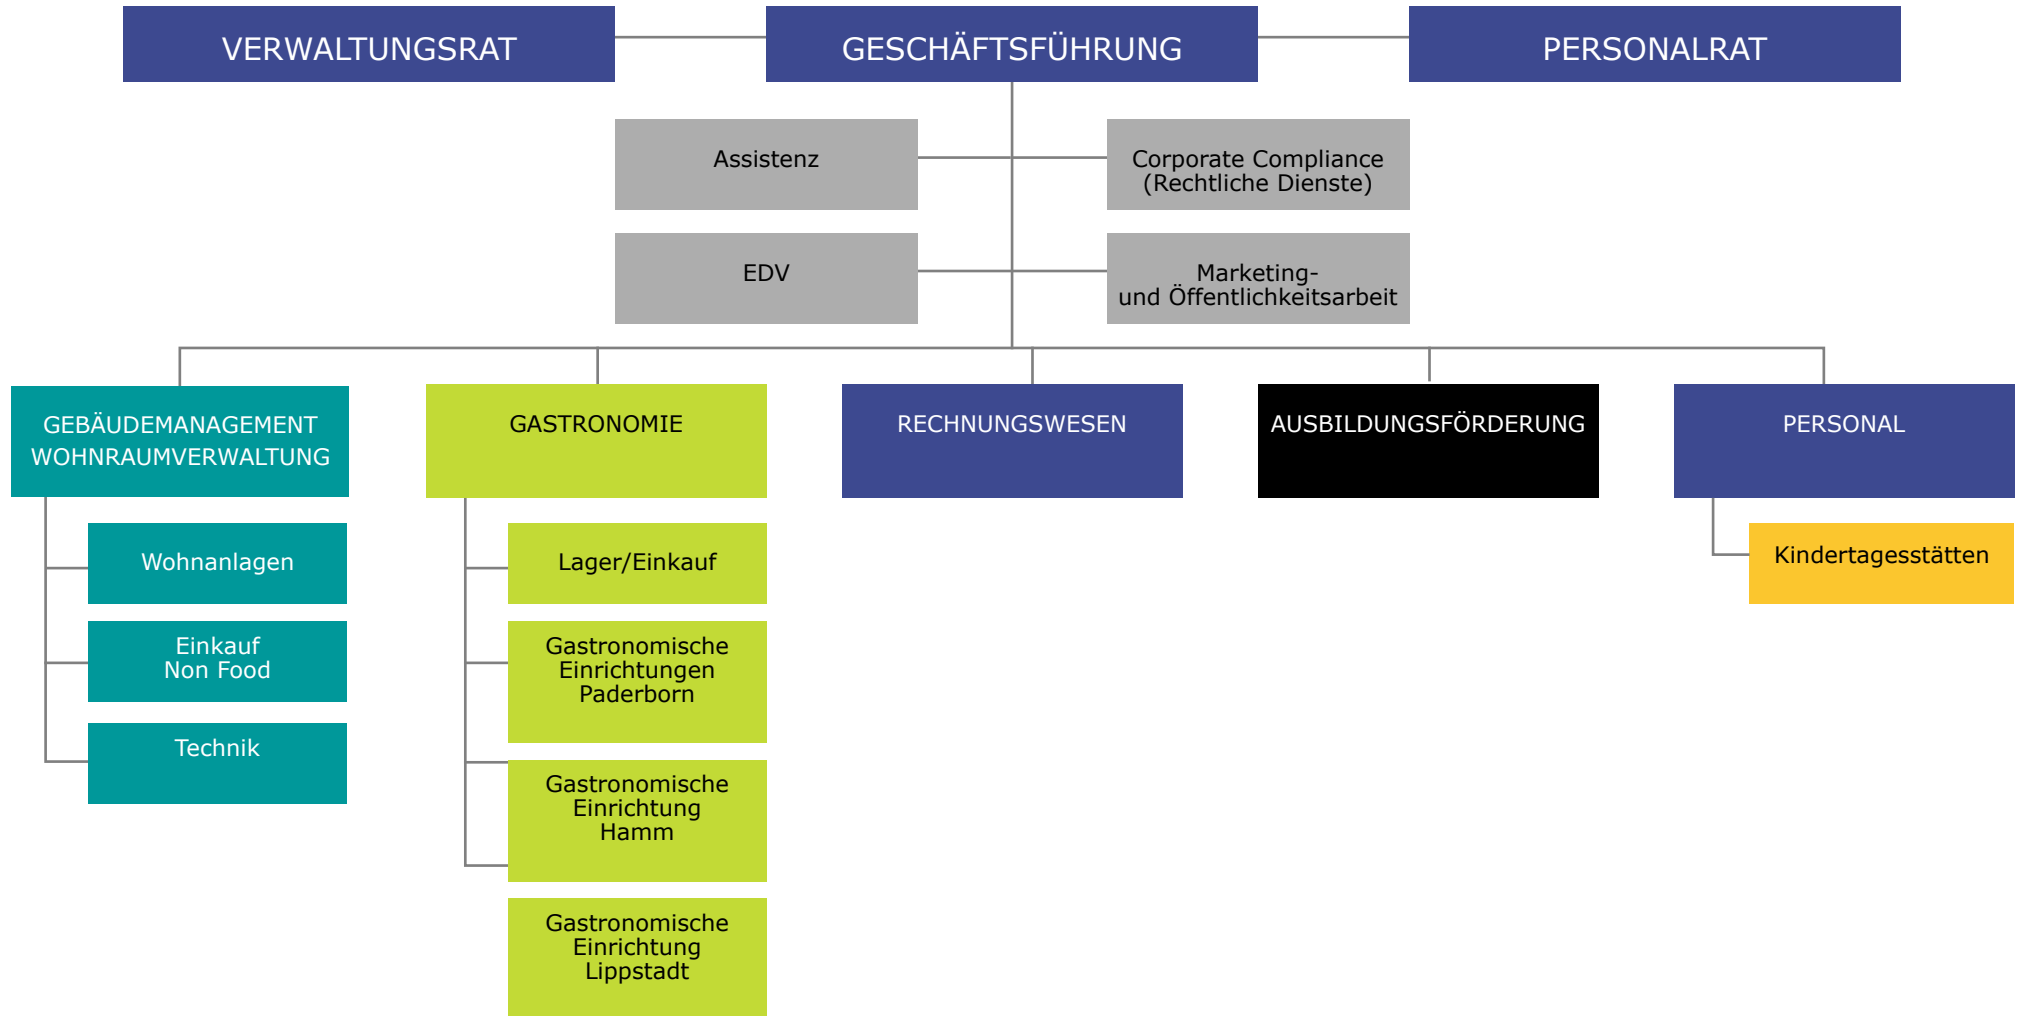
VERWALTUNGSRAT

GESCHÄFTSFÜHRUNG

PERSONALRAT

Assistenz

Corporate Compliance (Rechtliche Dienste)

EDV

Marketing- und Öffentlichkeitsarbeit

GEBÄUDEMANAGEMENT WOHNRAUMVERWALTUNG

Wohnanlagen

Einkauf Non Food

Technik

GASTRONOMIE

Lager/Einkauf

Gastronomische Einrichtungen Paderborn

Gastronomische Einrichtung Hamm

Gastronomische Einrichtung Lippstadt

RECHNUNGSWESEN

AUSBILDUNGSFÖRDERUNG

PERSONAL

Kindertagesstätten